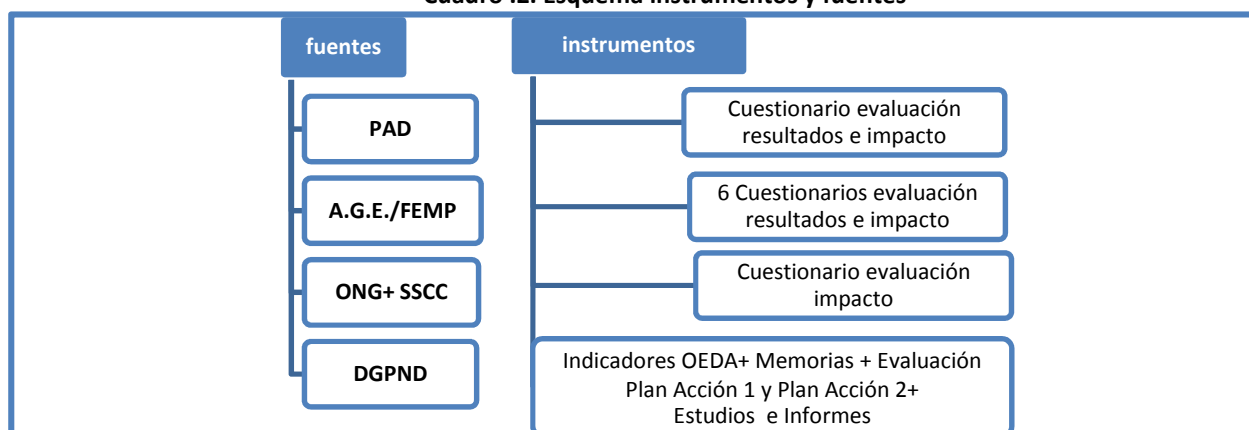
Cuadro I.2. Esquema instrumentos y fuentes

fuentes

PAD

A.G.E./FEMP

ONG+ SSCC

DGPND

instrumentos

Cuestionario evaluación resultados e impacto

6 Cuestionarios evaluación resultados e impacto

Cuestionario evaluación impacto

Indicadores OEDA+ Memorias + Evaluación Plan Acción 1 y Plan Acción 2+ Estudios e Informes